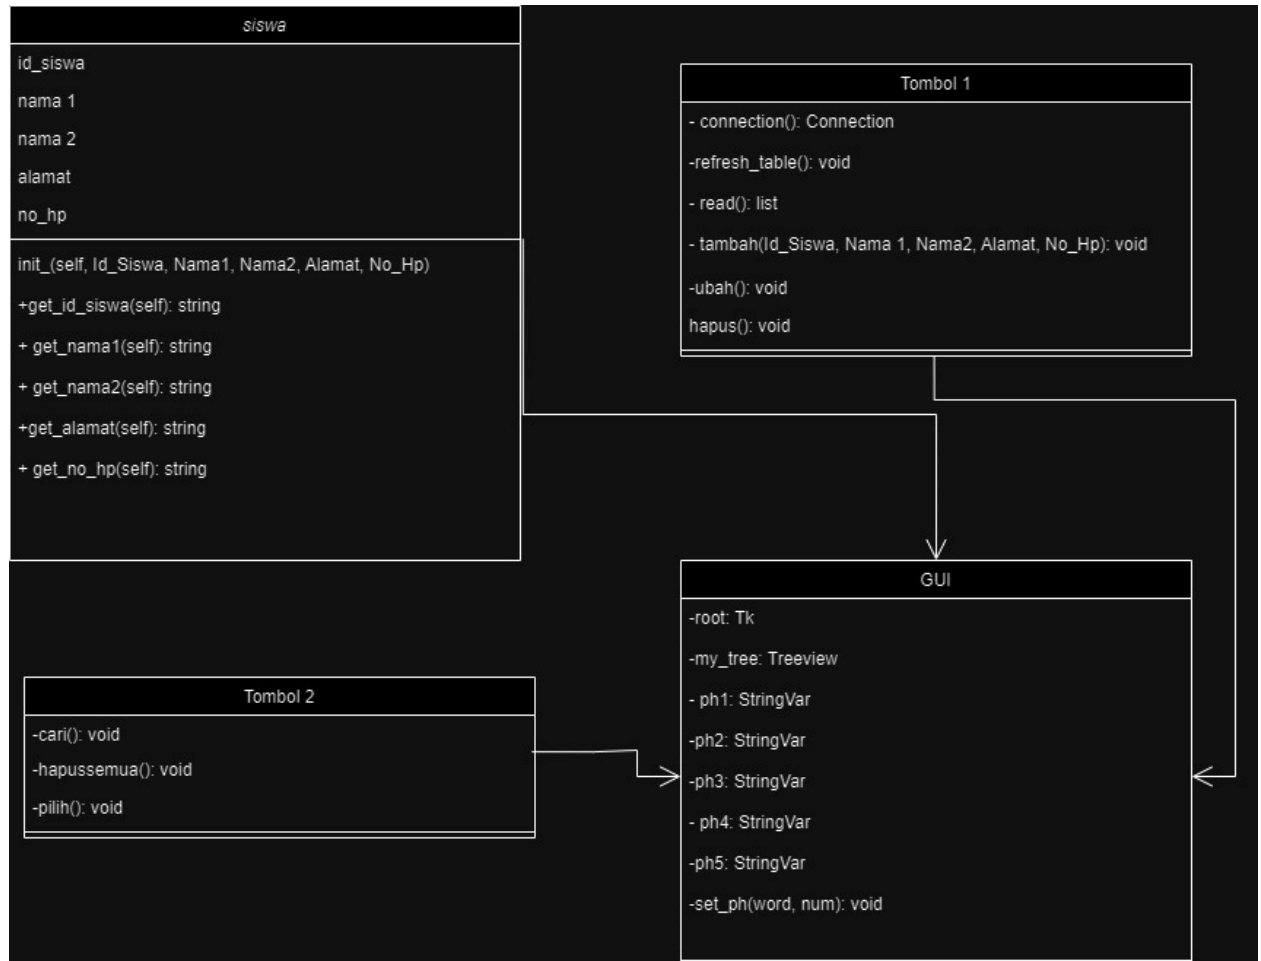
siswa

id_siswa

nama 1

nama 2

alamat

no_hp

init_(self, Id_Siswa, Nama1, Nama2, Alamat, No_Hp)

+get_id_siswa(self): string

+ get_nama1(self): string

+ get_nama2(self): string

+get_alamat(self): string

+ get_no_hp(self): string

Tombol 1

- connection(): Connection

-refresh_table(): void

- read(): list

- tambah(Id_Siswa, Nama 1, Nama2, Alamat, No_Hp): void

-ubah(): void

hapus(): void

GUI

-root: Tk

-my_tree: Treeview

- ph1: StringVar

-ph2: StringVar

-ph3: StringVar

- ph4: StringVar

-ph5: StringVar

-set_ph(word, num): void

Tombol 2

-cari(): void

-hapussemua(): void

-pilih(): void